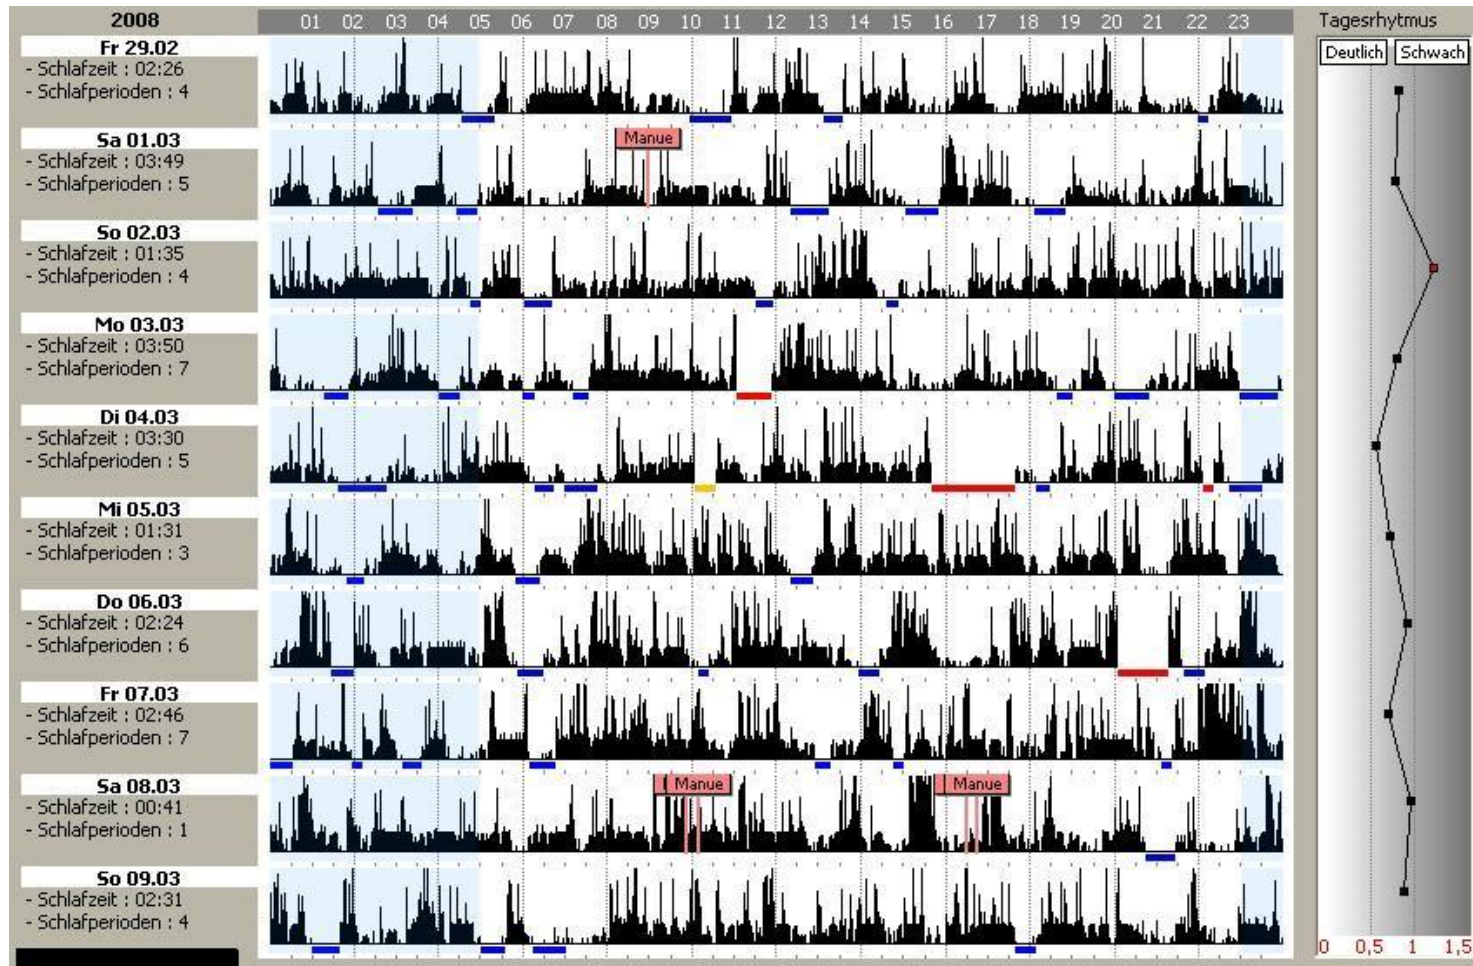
2008

01 02 03 04 05 06 07 08 09 10 11 12 13 14 15 16 17 18 19 20 21 22 23

Tagesrhytmus

Deutlich Schwach

Fr 29.02
- Schlafzeit : 02:26
- Schlafperioden : 4

Sa 01.03
- Schlafzeit : 03:49
- Schlafperioden : 5

Manue

So 02.03
- Schlafzeit : 01:35
- Schlafperioden : 4

Mo 03.03
- Schlafzeit : 03:50
- Schlafperioden : 7

Di 04.03
- Schlafzeit : 03:30
- Schlafperioden : 5

Mi 05.03
- Schlafzeit : 01:31
- Schlafperioden : 3

Do 06.03
- Schlafzeit : 02:24
- Schlafperioden : 6

Fr 07.03
- Schlafzeit : 02:46
- Schlafperioden : 7

Sa 08.03
- Schlafzeit : 00:41
- Schlafperioden : 1

Manue

Manue

So 09.03
- Schlafzeit : 02:31
- Schlafperioden : 4

0 0,5 1 1,5